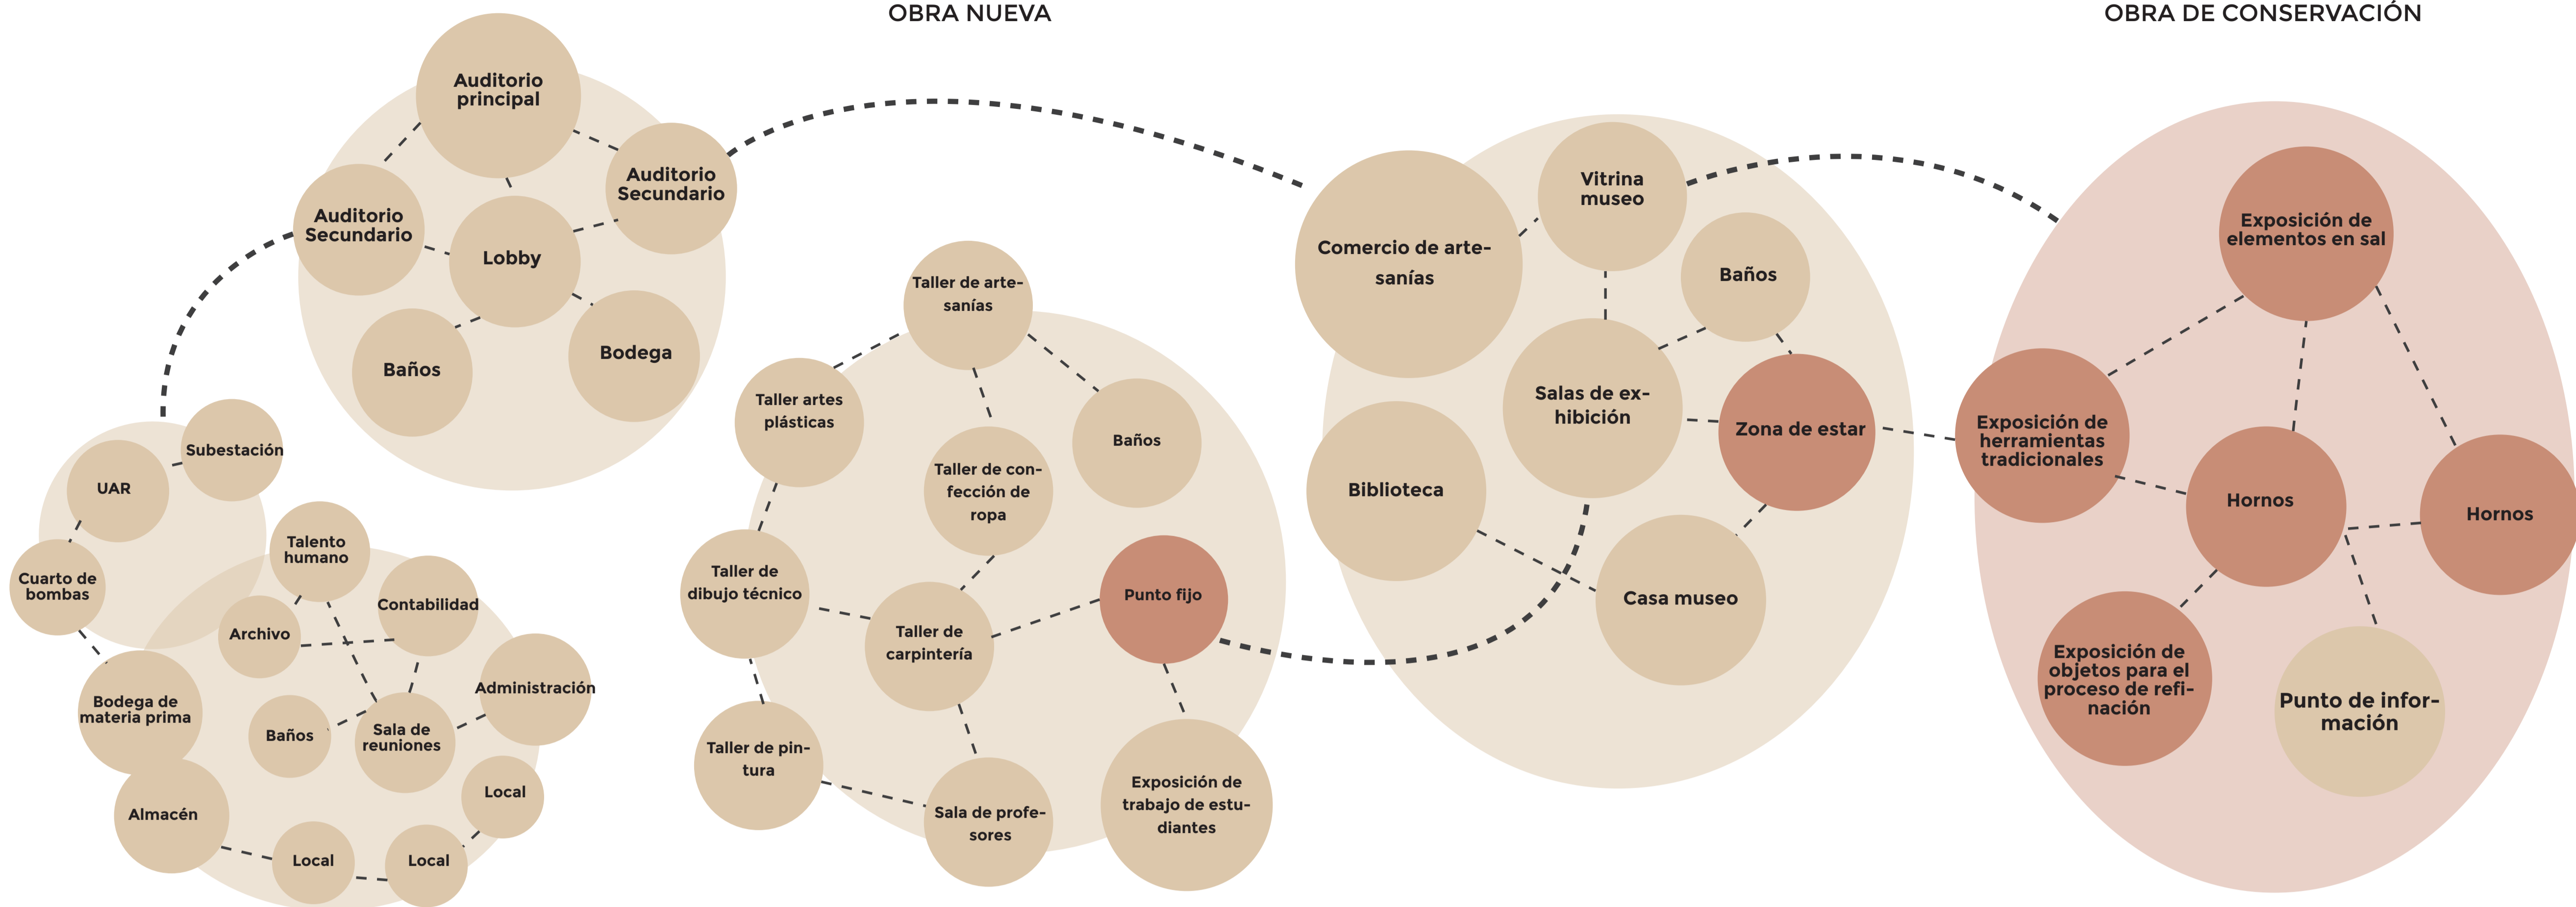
OBRA NUEVA

OBRA DE CONSERVACIÓN

Auditorio principal

Auditorio Secundario

Auditorio Secundario

Lobby

Baños

Bodega

Subestación

UAR

Cuarto de bombas

Talento humano

Contabilidad

Archivo

Administración

Bodega de materia prima

Baños

Sala de reuniones

Local

Almacén

Local

Local

Taller de artesanías

Taller artes plásticas

Baños

Taller de confección de ropa

Taller de dibujo técnico

Taller de carpintería

Punto fijo

Taller de pintura

Sala de profesores

Exposición de trabajo de estudiantes

Comercio de artesanías

Vitrina museo

Baños

Salas de exhibición

Zona de estar

Biblioteca

Casa museo

Exposición de elementos en sal

Exposición de herramientas tradicionales

Hornos

Hornos

Exposición de objetos para el proceso de refinación

Punto de información